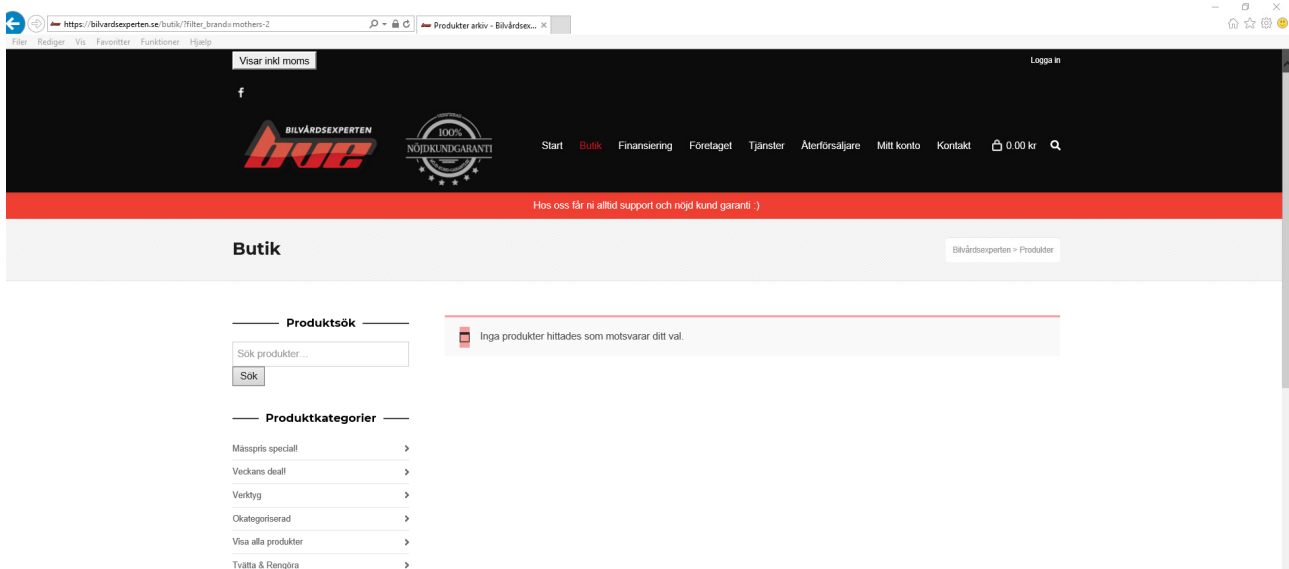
https://bilvardsexperten.se/butik/?filter_brand=mothers-2

Produkter arkiv - Bilvårdsex... ×

Filer Rediger Vis Favoritter Funktioner Hjælp

Visar inkl moms

Logga in

f

BILVÅRDSEXPERTEN

bve

100%
NÖJDKUNDGARANTI

Start Butik Finansiering Företaget Tjänster Återförsäljare Mitt konto Kontakt 0.00 kr

Hos oss får ni alltid support och nöjd kund garanti :)

Butik

Bilvårdsexperten > Produkter

Produktsök

Sök produkter...

Sök

Inga produkter hittades som motsvarar ditt val.

Produktkategorier

Mässpris special!

Veckans deal!

Verktyg

Okategoriserad

Visa alla produkter

Tvätta & Rengöra